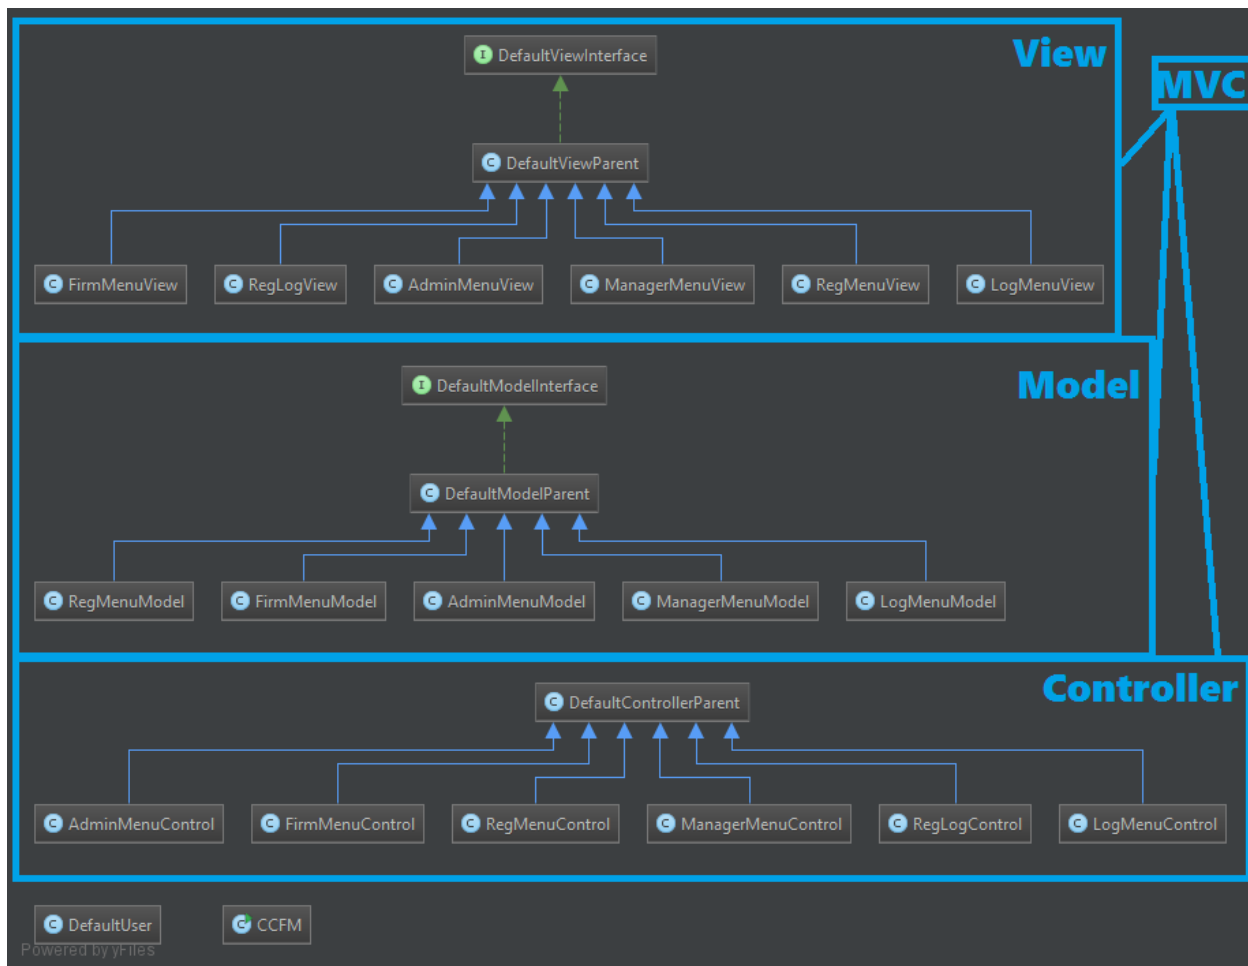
View

MVC

I DefaultViewInterface

C DefaultViewParent

C FirmMenuView
C RegLogView
C AdminMenuView
C ManagerMenuView
C RegMenuView
C LogMenuView

Model

I DefaultModelInterface

C DefaultModelParent

C RegMenuModel
C FirmMenuModel
C AdminMenuModel
C ManagerMenuModel
C LogMenuModel

Controller

C DefaultControllerParent

C AdminMenuControl
C FirmMenuControl
C RegMenuControl
C ManagerMenuControl
C RegLogControl
C LogMenuControl

C DefaultUser
C CCFM

Powered by yFiles